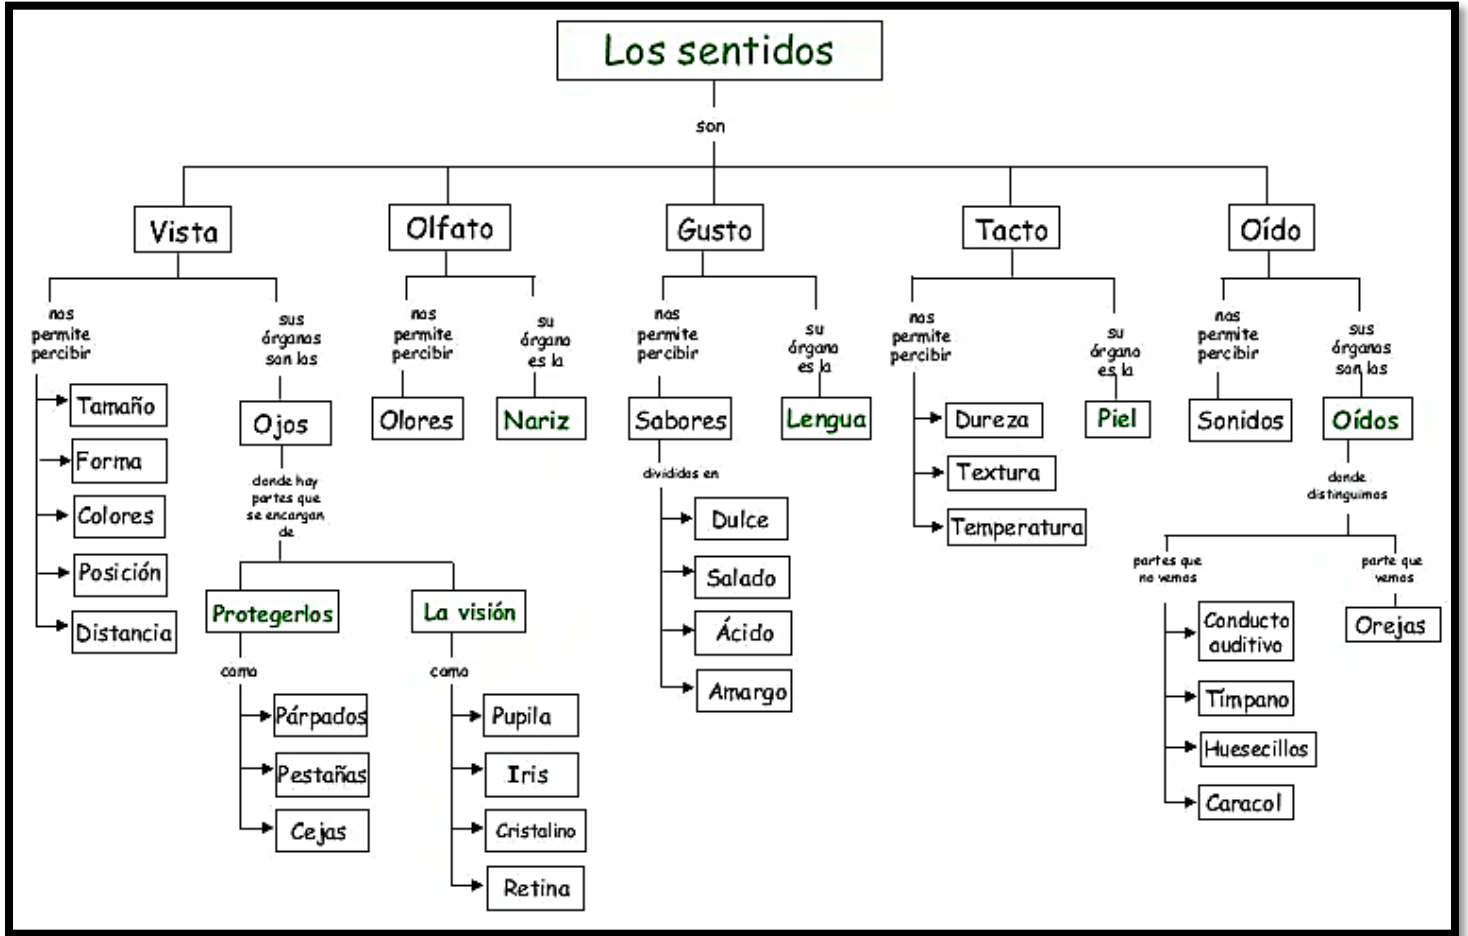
Los sentidos

son

Vista

nos permite percibir

Tamaño
Forma
Colores
Posición
Distancia

sus órganos son los

Ojos

donde hay partes que se encargan de

Protegerlos

como

Párpados
Pestañas
Cejas

La visión

como

Pupila
Iris
Cristalino
Retina

Olfato

nos permite percibir

Olores

su órgano es la

Nariz

Gusto

nos permite percibir

Sabores

divididos en

Dulce
Salado
Ácido
Amargo

su órgano es la

Lengua

Tacto

nos permite percibir

Dureza
Textura
Temperatura

su órgano es la

Piel

Oído

nos permite percibir

Sonidos

sus órganos son los

Oídos

donde distinguimos

partes que no vemos

Conducto auditivo
Tímpano
Huesecillos
Caracol

parte que vemos

Orejas